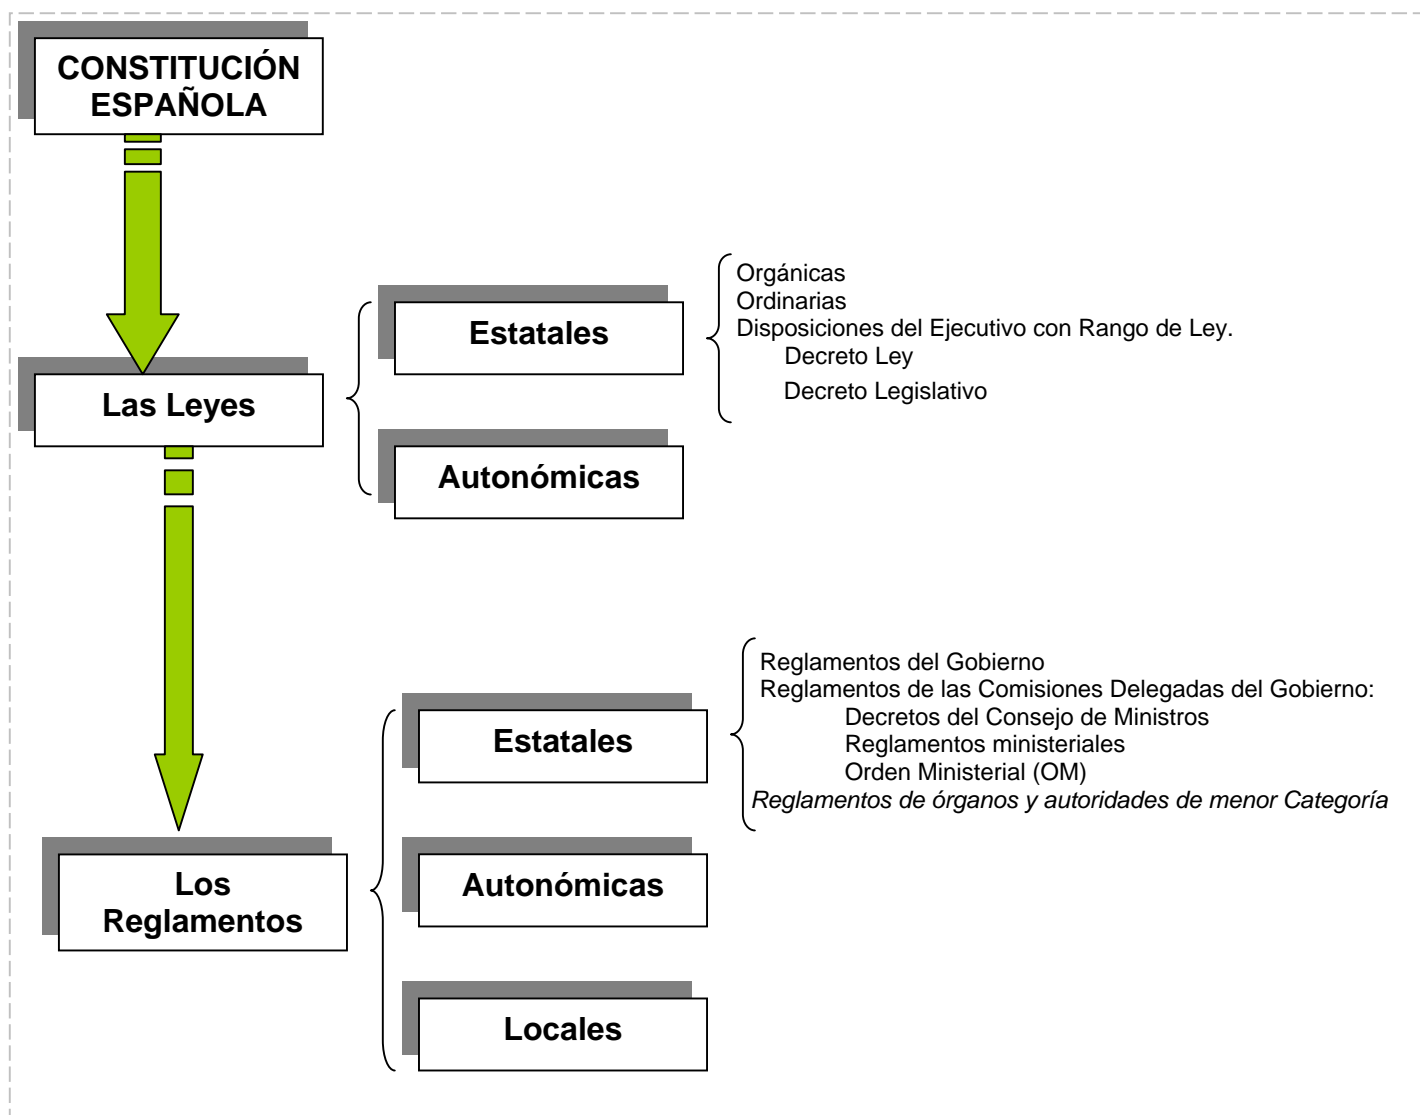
CONSTITUCIÓN ESPAÑOLA

Las Leyes

Estatales

Orgánicas
Ordinarias
Disposiciones del Ejecutivo con Rango de Ley.
Decreto Ley
Decreto Legislativo

Autonómicas

Los Reglamentos

Estatales

Reglamentos del Gobierno
Reglamentos de las Comisiones Delegadas del Gobierno:
Decretos del Consejo de Ministros
Reglamentos ministeriales
Orden Ministerial (OM)
*Reglamentos de órganos y autoridades de menor Categoría*

Autonómicas

Locales